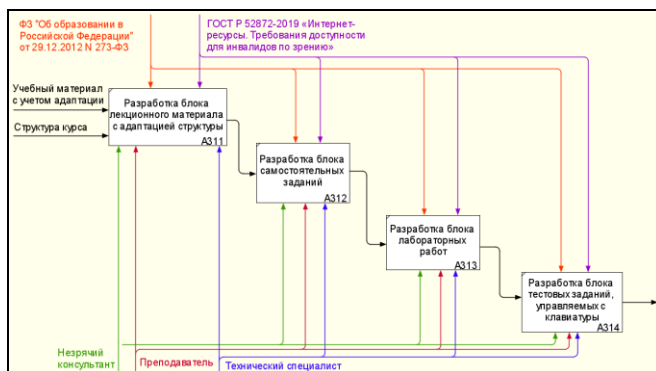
ФЗ "Об образовании в Российской Федерации" от 29.12.2012 N 273-ФЗ

ГОСТ Р 52872-2019 «Интернет-ресурсы. Требования доступности для инвалидов по зрению»

Учебный материал с учетом адаптации

Структура курса

Разработка блока лекционного материала с адаптацией структуры
A311

Разработка блока самостоятельных заданий
A312

Разработка блока лабораторных работ
A313

Разработка блока тестовых заданий, управляемых с клавиатуры
A314

Незрячий консультант

Преподаватель

Технический специалист